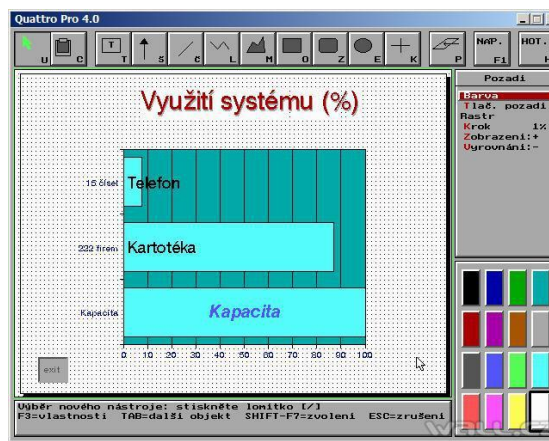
Quattro Pro 4.0

U C T S C L M O Z E K P

NAP. F1

HOT.

Pozadí

Barva
Tlač. pozadí
Rastr
Krok 1%
Zobrazení:+
Vyrovnání:-

Využití systému (%)

15 čísel

Telefon

222 firem

Kartotéka

Kapacita

Kapacita

0 10 20 30 40 50 60 70 80 90 100

exit

Výběr nového nástroje: stiskněte lomítko [/]
F3=vlastnosti TAB=další objekt SHIFT-F7=zvolení ESC=zrušení